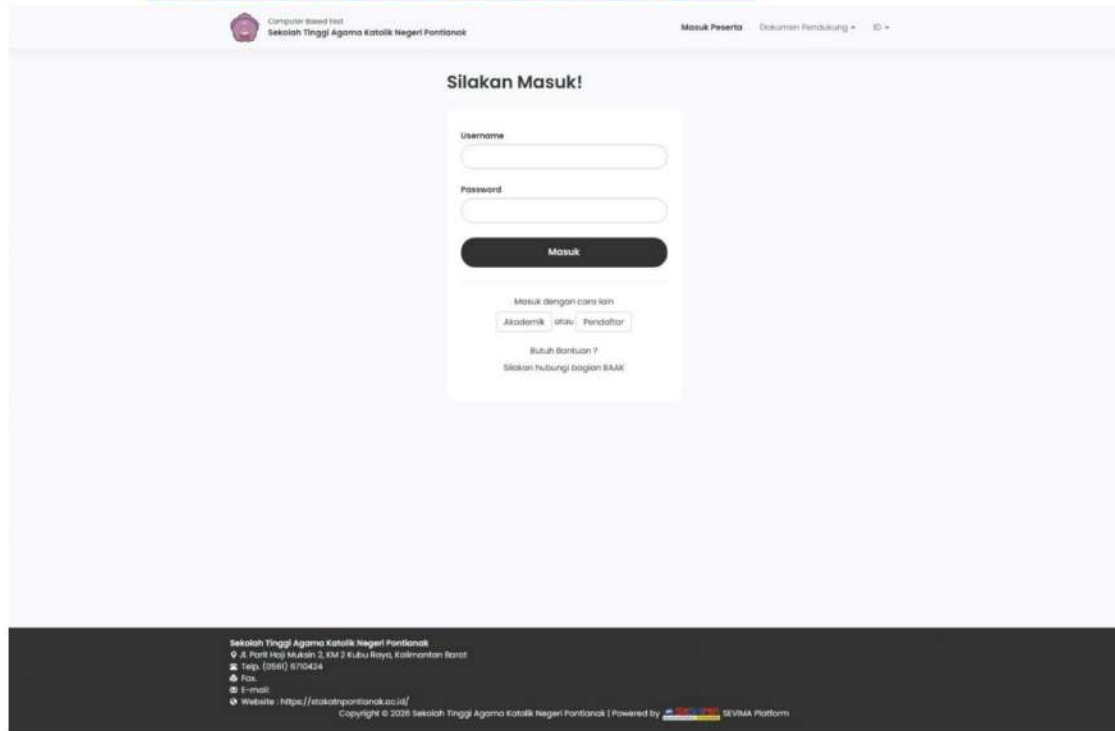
Computer Based Test
Sekolah Tinggi Agama Katolik Negeri Pontianak

Masuk Peserta Dokumen Pendukung ▾ ID ▾

Silakan Masuk!

Username

Password

Masuk

Masuk dengan cara lain

Akademik atau Pendaftar

Butuh Bantuan ?

Silakan hubungi bagian BAAK

Sekolah Tinggi Agama Katolik Negeri Pontianak
Jl. Parit Haji Muksin 2, KM 2 Kubu Raya, Kalimantan Barat
Telp. (0561) 6710424
Fax.
E-mail:
Website : https://stakatnpontianak.ac.id/
Copyright © 2026 Sekolah Tinggi Agama Katolik Negeri Pontianak | Powered by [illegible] SEVIMA Platform